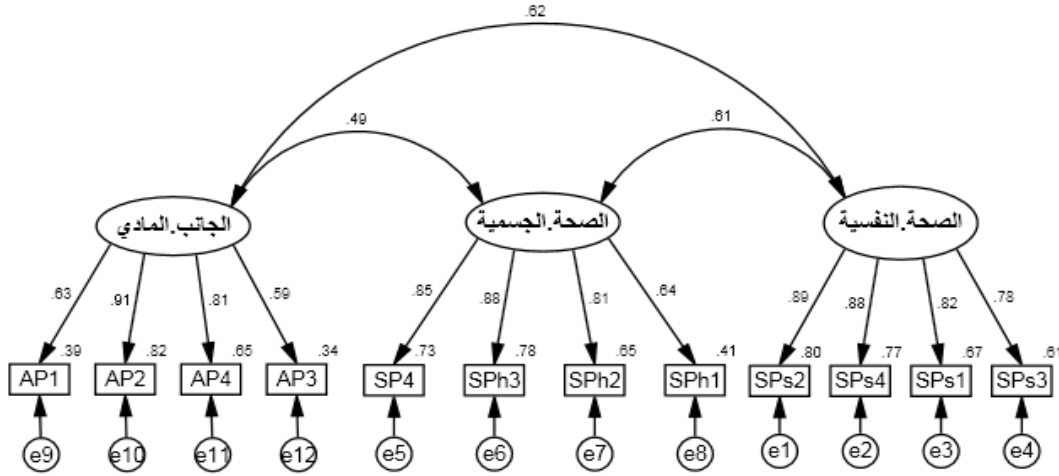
.62

.49

.61

الجانب.المادي

الصحة.الجسمية

الصحة.النفسية

.63 .91 .81 .59

.85 .88 .81 .64

.89 .88 .82 .78

.39 .82 .65 .34

.73 .78 .65 .41

.80 .77 .67 .61

AP1 AP2 AP4 AP3

SP4 SPh3 SPh2 SPh1

SPs2 SPs4 SPs1 SPs3

e9 e10 e11 e12

e5 e6 e7 e8

e1 e2 e3 e4